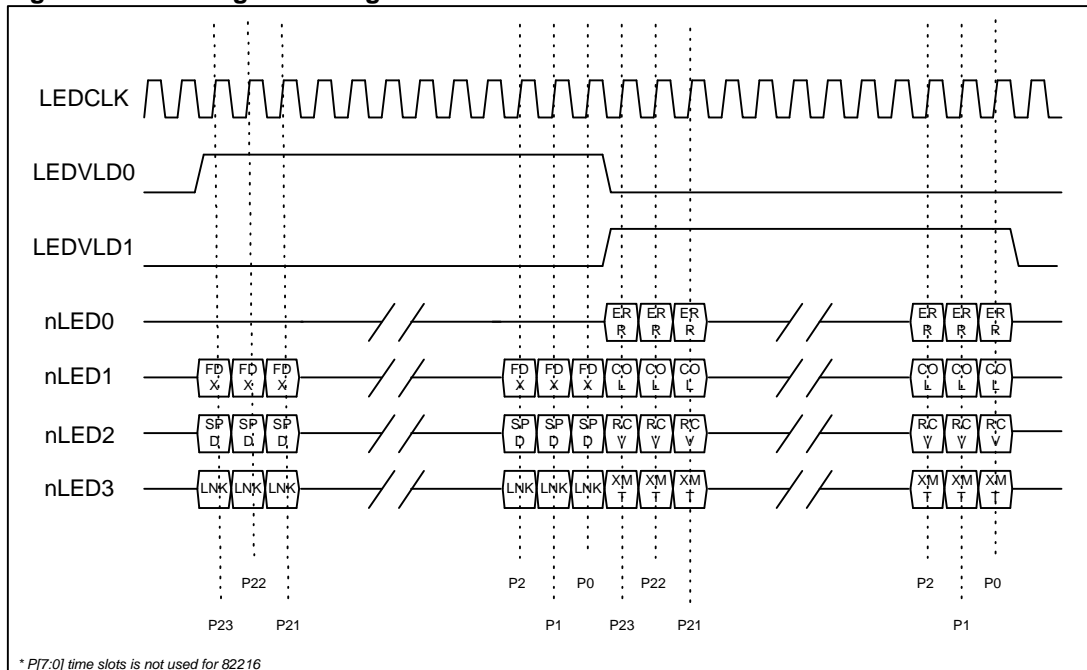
LEDCLK

LEDVLD0

LEDVLD1

nLED0

nLED1

nLED2

nLED3

ER R ER R ER R

ER R ER R ER R

FD X FD X FD X

FD X FD X FD X CO L CO L CO L

CO L CO L CO L

SP D SP D SP D

SP D SP D SP D RC V RC V RC V

RC V RC V RC V

LNK LNK LNK

LNK LNK LNK XM T XM T XM T

XM T XM T XM T

P22

P2 P0 P22

P2 P0

P23 P21

P1 P23 P21

P1

* P[7:0] time slots is not used for 82216